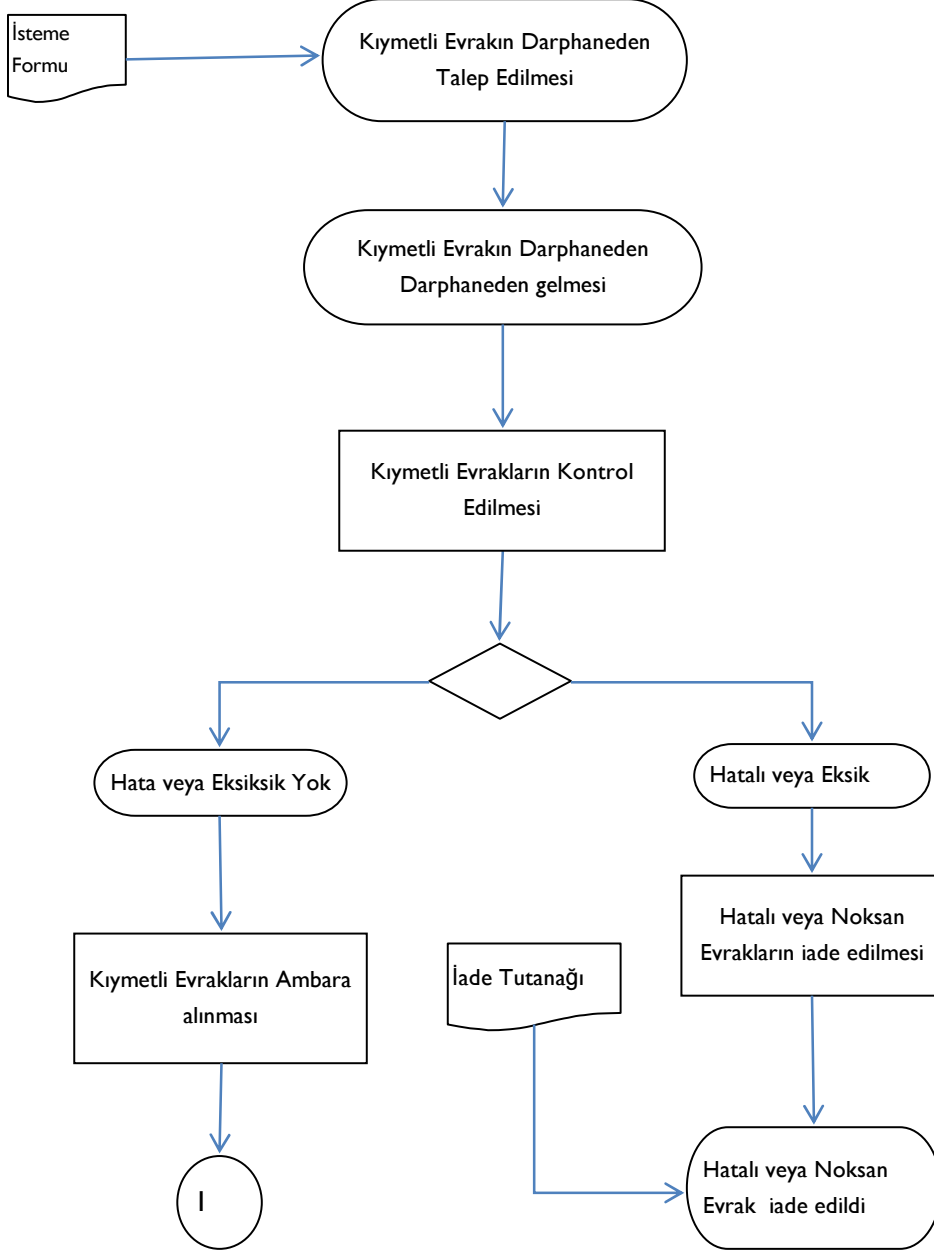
İsteme Formu

Kıymetli Evrakın Darphaneden Talep Edilmesi

Kıymetli Evrakın Darphaneden Darphaneden gelmesi

Kıymetli Evrakların Kontrol Edilmesi

Hata veya Eksiksik Yok

Hatalı veya Eksik

Hatalı veya Noksan Evrakların iade edilmesi

Kıymetli Evrakların Ambara alınması

İade Tutanağı

Hatalı veya Noksan Evrak iade edildi

I